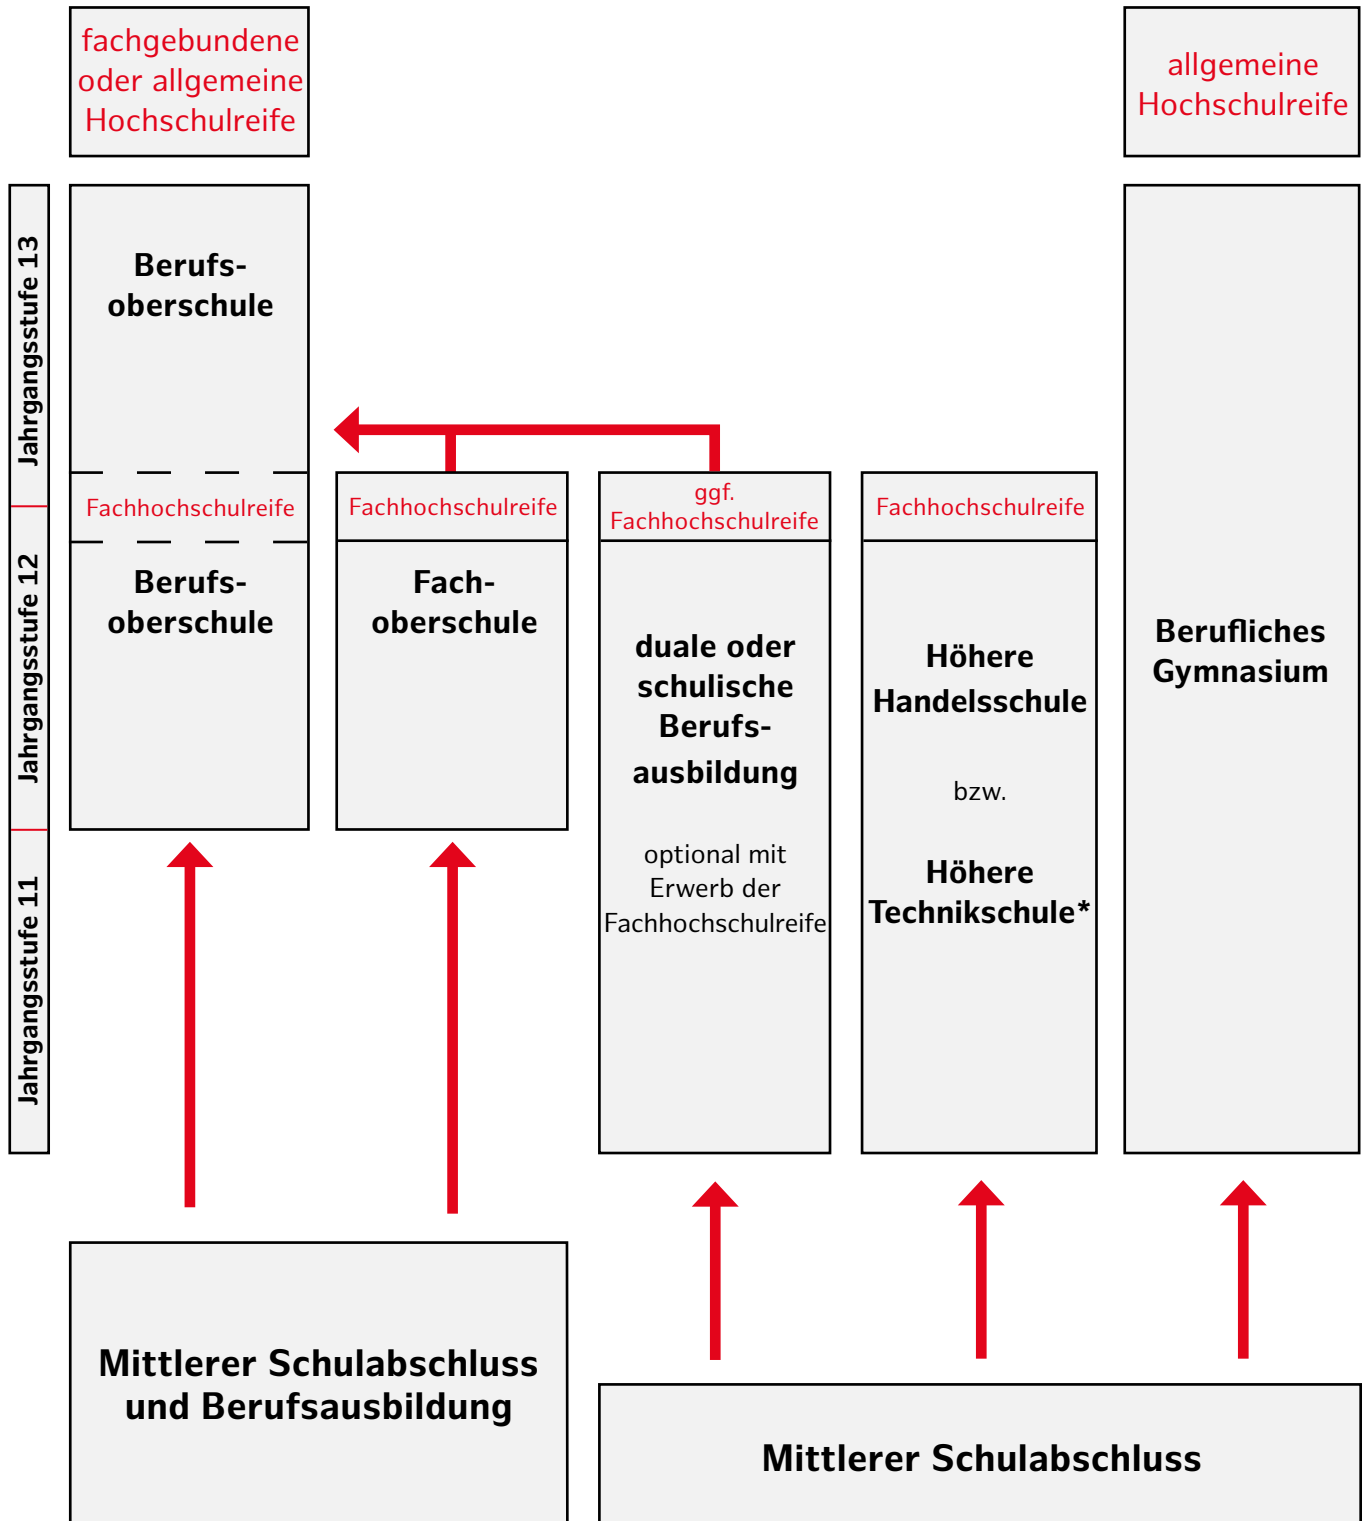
fachgebundene oder allgemeine Hochschulreife

allgemeine Hochschulreife

Jahrgangsstufe 13

Jahrgangsstufe 12

Jahrgangsstufe 11

Berufsoberschule

Fachhochschulreife

Berufsoberschule

Fachhochschulreife

Fachoberschule

ggf. Fachhochschulreife

duale oder schulische Berufsausbildung

optional mit Erwerb der Fachhochschulreife

Fachhochschulreife

Höhere Handelsschule

bzw.

Höhere Technikschule*

Berufliches Gymnasium

Mittlerer Schulabschluss und Berufsausbildung

Mittlerer Schulabschluss